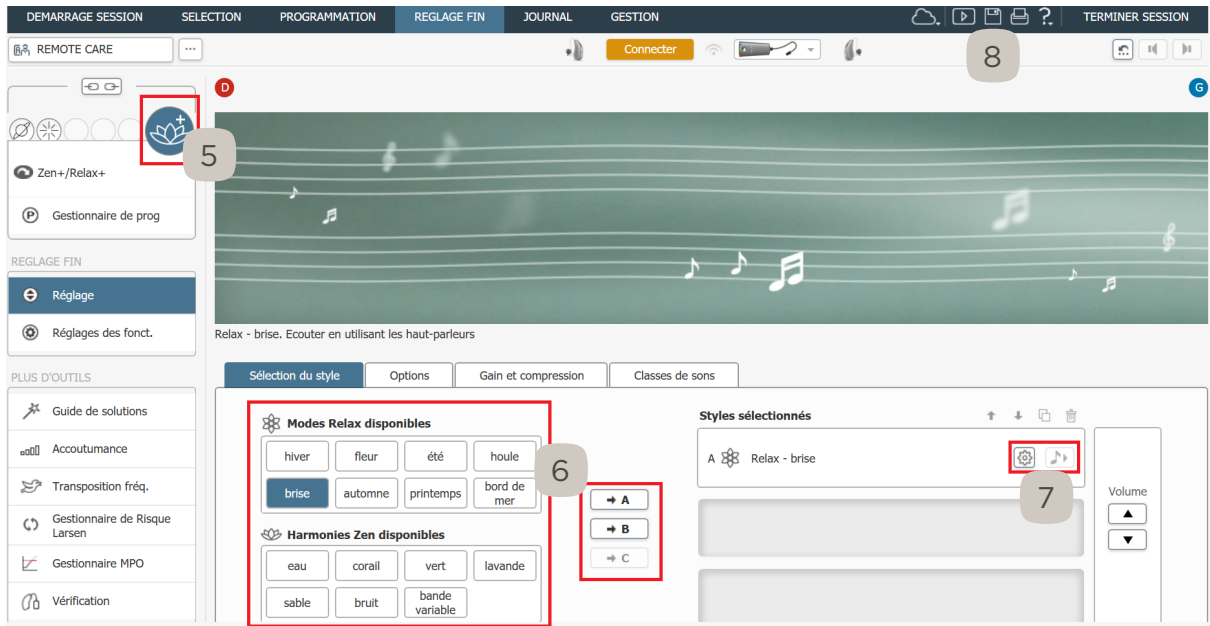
DEMARRAGE SESSION SELECTION PROGRAMMATION REGLAGE FIN JOURNAL GESTION TERMINER SESSION

REMOTE CARE ···

Connecter

8

D

G

5

Zen+/Relax+

Gestionnaire de prog

REGLAGE FIN

Réglage

Réglages des fonct.

PLUS D'OUTILS

Guide de solutions

Accoutumance

Transposition fréq.

Gestionnaire de Risque Larsen

Gestionnaire MPO

Vérification

Relax - brise. Ecouter en utilisant les haut-parleurs

Sélection du style | Options | Gain et compression | Classes de sons

Modes Relax disponibles

| hiver | fleur | été | houle |
|---|---|---|---|
| brise | automne | printemps | bord de mer |

6

Harmonies Zen disponibles

| eau | corail | vert | lavande |
|---|---|---|---|
| sable | bruit | bande variable | |

→ A

→ B

→ C

Styles sélectionnés

A Relax - brise

7

Volume